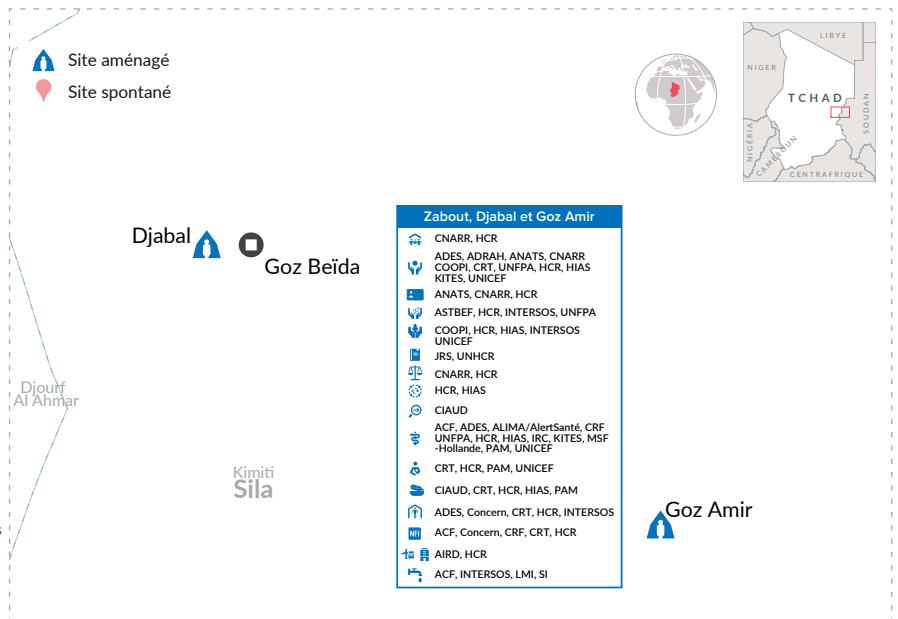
Site aménagé
Site spontané

LIBYE
NIGER
TCHAD
SOUDAN
NIGÉRIA
CAMEROUN
CENTRAFRIQUE

Djabal
Goz Beïda
Djourf Al Ahmar
Kimiti
Sila
Goz Amir

Zabout, Djabal et Goz Amir
CNARR, HCR
ADES, ADRAH, ANATS, CNARR COOPI, CRT, UNFPA, HCR, HIAS KITES, UNICEF
ANATS, CNARR, HCR
ASTBEF, HCR, INTERSOS, UNFPA
COOPI, HCR, HIAS, INTERSOS UNICEF
JRS, UNHCR
CNARR, HCR
HCR, HIAS
CIAUD
ACF, ADES, ALIMA/AlertSanté, CRF UNFPA, HCR, HIAS, IRC, KITES, MSF -Hollande, PAM, UNICEF
CRT, HCR, PAM, UNICEF
CIAUD, CRT, HCR, HIAS, PAM
ADES, Concern, CRT, HCR, INTERSOS
NFI
ACF, Concern, CRF, CRT, HCR
AIRD, HCR
ACF, INTERSOS, LMI, SI